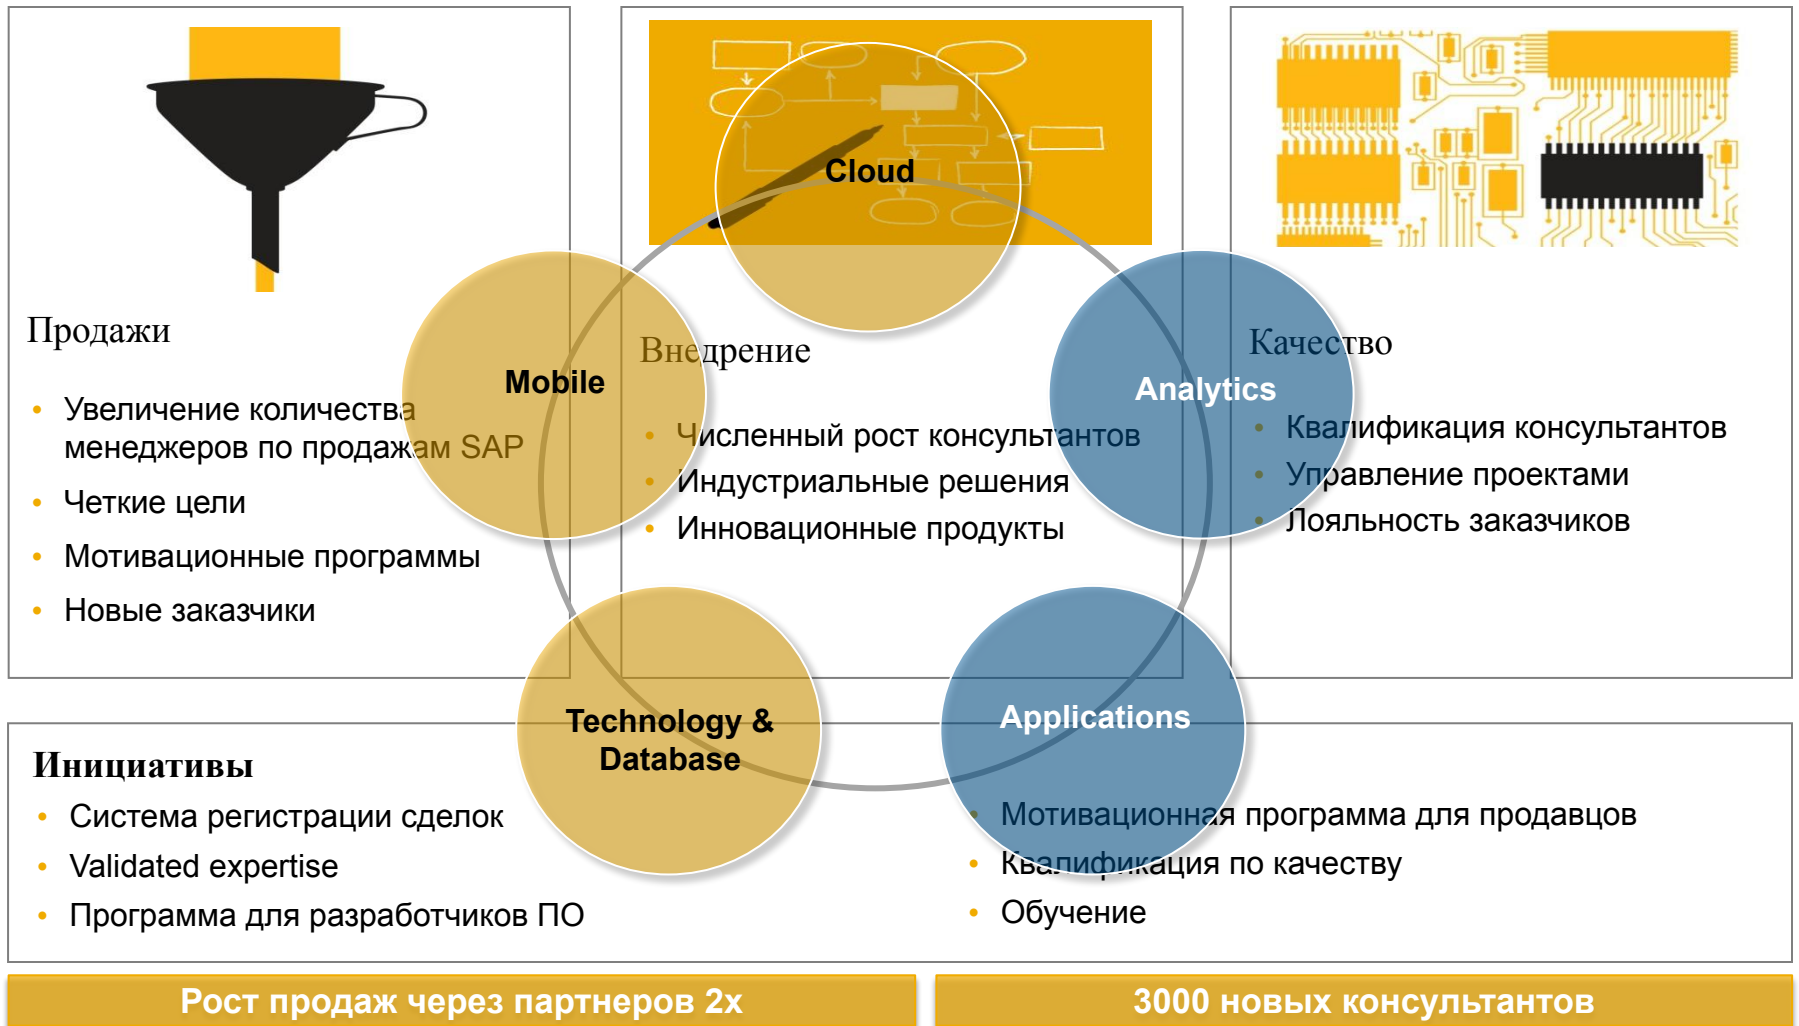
Продажи

- Увеличение количества менеджеров по продажам SAP
- Четкие цели
- Мотивационные программы
- Новые заказчики

Внедрение

- Численный рост консультантов
- Индустриальные решения
- Инновационные продукты

Качество

- Квалификация консультантов
- Управление проектами
- Лояльность заказчиков

Cloud

Mobile

Analytics

Technology & Database

Applications

Инициативы

- Система регистрации сделок
- Validated expertise
- Программа для разработчиков ПО

- Мотивационная программа для продавцов
- Квалификация по качеству
- Обучение

Рост продаж через партнеров 2x

3000 новых консультантов